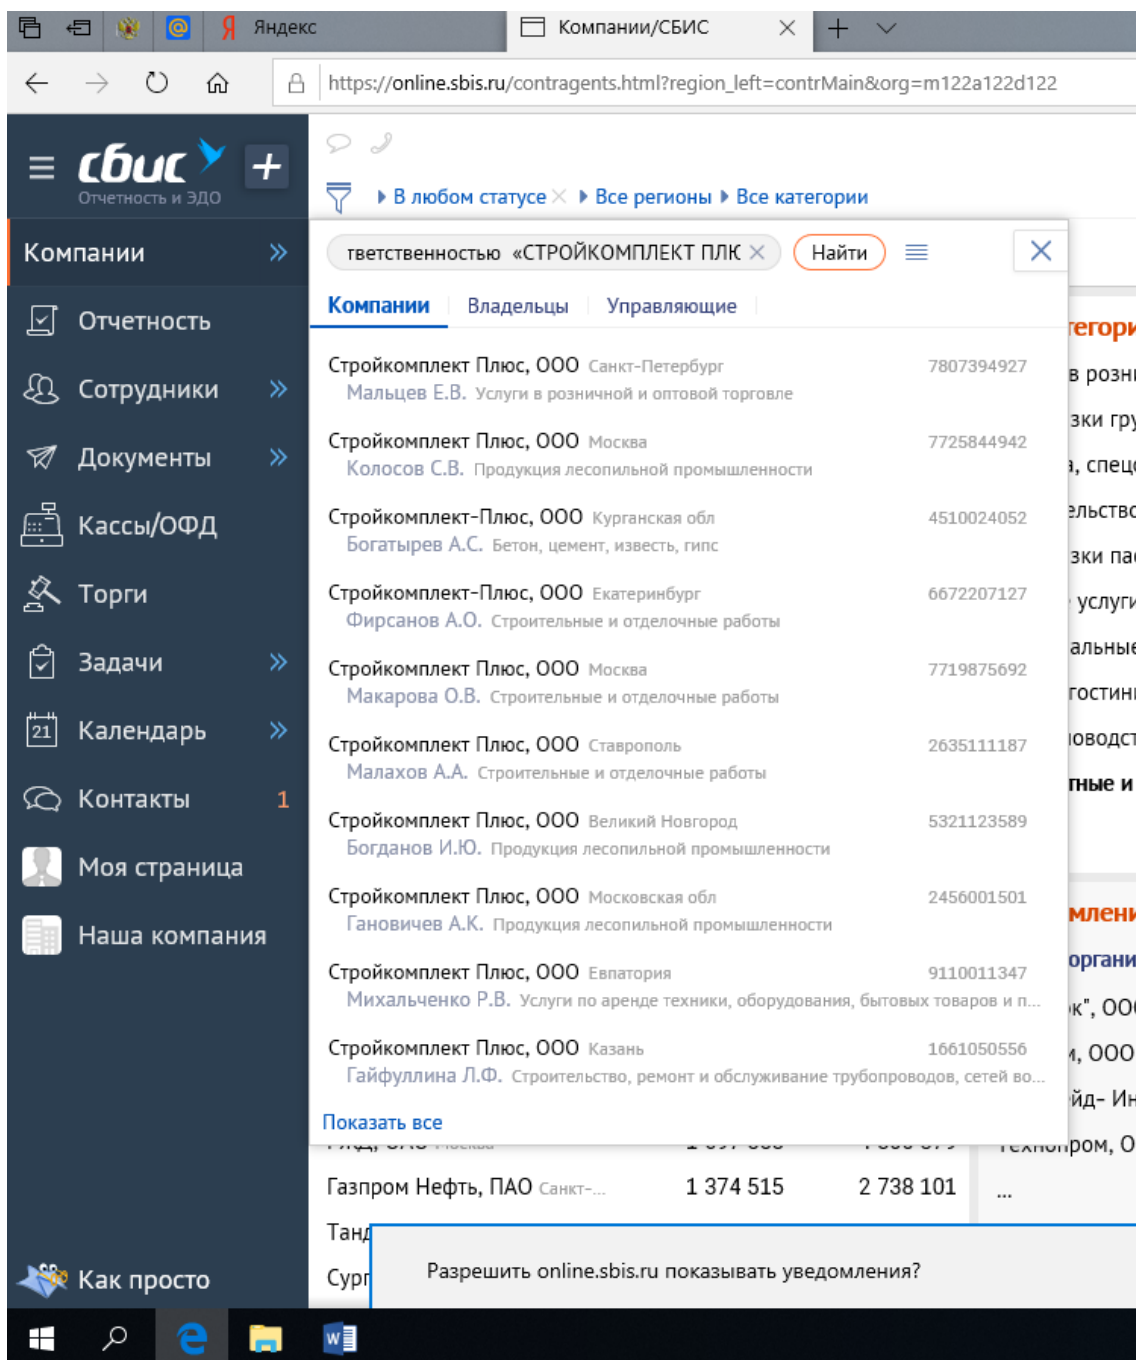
Яндекс
Компании/СБИС
https://online.sbis.ru/contragents.html?region_left=contrMain&org=m122a122d122

сбис
Отчетность и ЭДО
+

Компании
Отчетность
Сотрудники
Документы
Кассы/ОФД
Торги
Задачи
Календарь
21
Контакты 1
Моя страница
Наша компания
Как просто

В любом статусе
Все регионы
Все категории

тветственностью «СТРОЙКОМПЛЕКТ ПЛК
Найти

Компании Владельцы Управляющие

Стройкомплект Плюс, ООО Санкт-Петербург 7807394927
Мальцев Е.В. Услуги в розничной и оптовой торговле

Стройкомплект Плюс, ООО Москва 7725844942
Колосов С.В. Продукция лесопильной промышленности

Стройкомплект-Плюс, ООО Курганская обл 4510024052
Богатырев А.С. Бетон, цемент, известь, гипс

Стройкомплект-Плюс, ООО Екатеринбург 6672207127
Фирсанов А.О. Строительные и отделочные работы

Стройкомплект Плюс, ООО Москва 7719875692
Макарова О.В. Строительные и отделочные работы

Стройкомплект Плюс, ООО Ставрополь 2635111187
Малахов А.А. Строительные и отделочные работы

Стройкомплект Плюс, ООО Великий Новгород 5321123589
Богданов И.Ю. Продукция лесопильной промышленности

Стройкомплект Плюс, ООО Московская обл 2456001501
Гановичев А.К. Продукция лесопильной промышленности

Стройкомплект Плюс, ООО Евпатория 9110011347
Михальченко Р.В. Услуги по аренде техники, оборудования, бытовых товаров и п...

Стройкомплект Плюс, ООО Казань 1661050556
Гайфуллина Л.Ф. Строительство, ремонт и обслуживание трубопроводов, сетей во...

Показать все

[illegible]тегори
в розн
зки гру
, спец
ельство
зки па
услуг
альные
гостин
оводс
тные и
млени
органи
к", ОО
, ООО
йд- Ин
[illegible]ром, О

Газпром Нефть, ПАО Санкт-... 1 374 515 2 738 101 ...
Танд
Сур

Разрешить online.sbis.ru показывать уведомления?